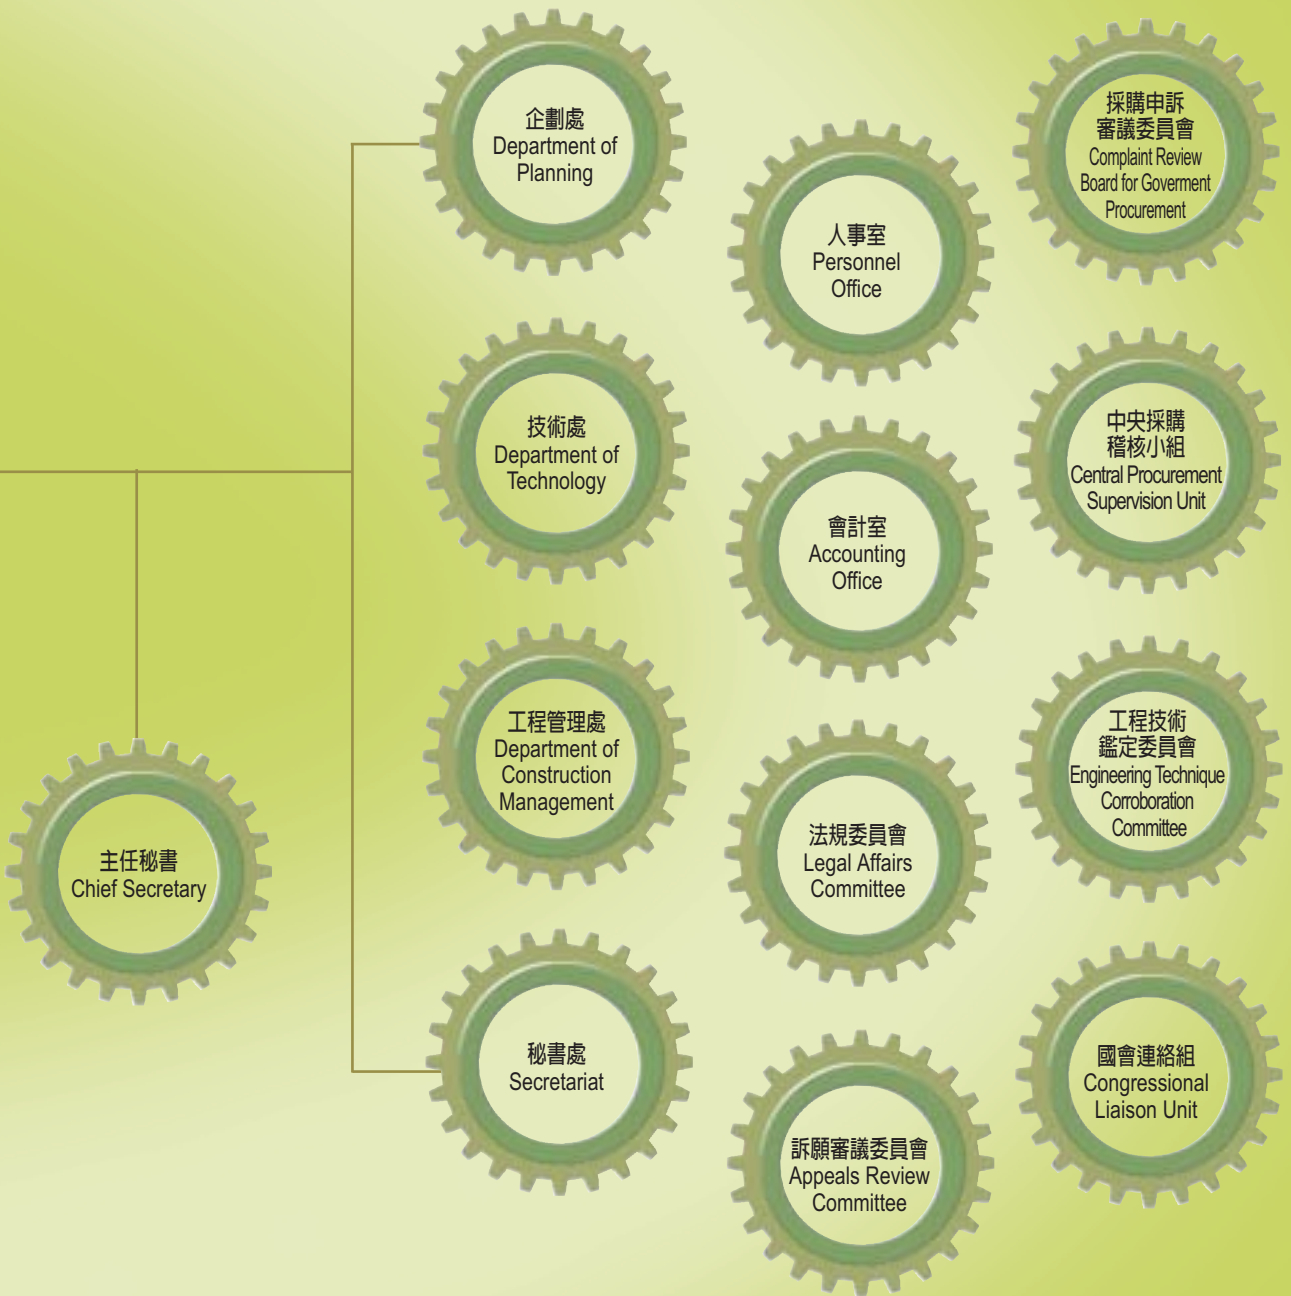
企劃處
Department of Planning

採購申訴審議委員會
Complaint Review Board for Goverment Procurement

人事室
Personnel Office

技術處
Department of Technology

中央採購稽核小組
Central Procurement Supervision Unit

會計室
Accounting Office

工程管理處
Department of Construction Management

工程技術鑑定委員會
Engineering Technique Corroboration Committee

法規委員會
Legal Affairs Committee

主任秘書
Chief Secretary

秘書處
Secretariat

國會連絡組
Congressional Liaison Unit

訴願審議委員會
Appeals Review Committee